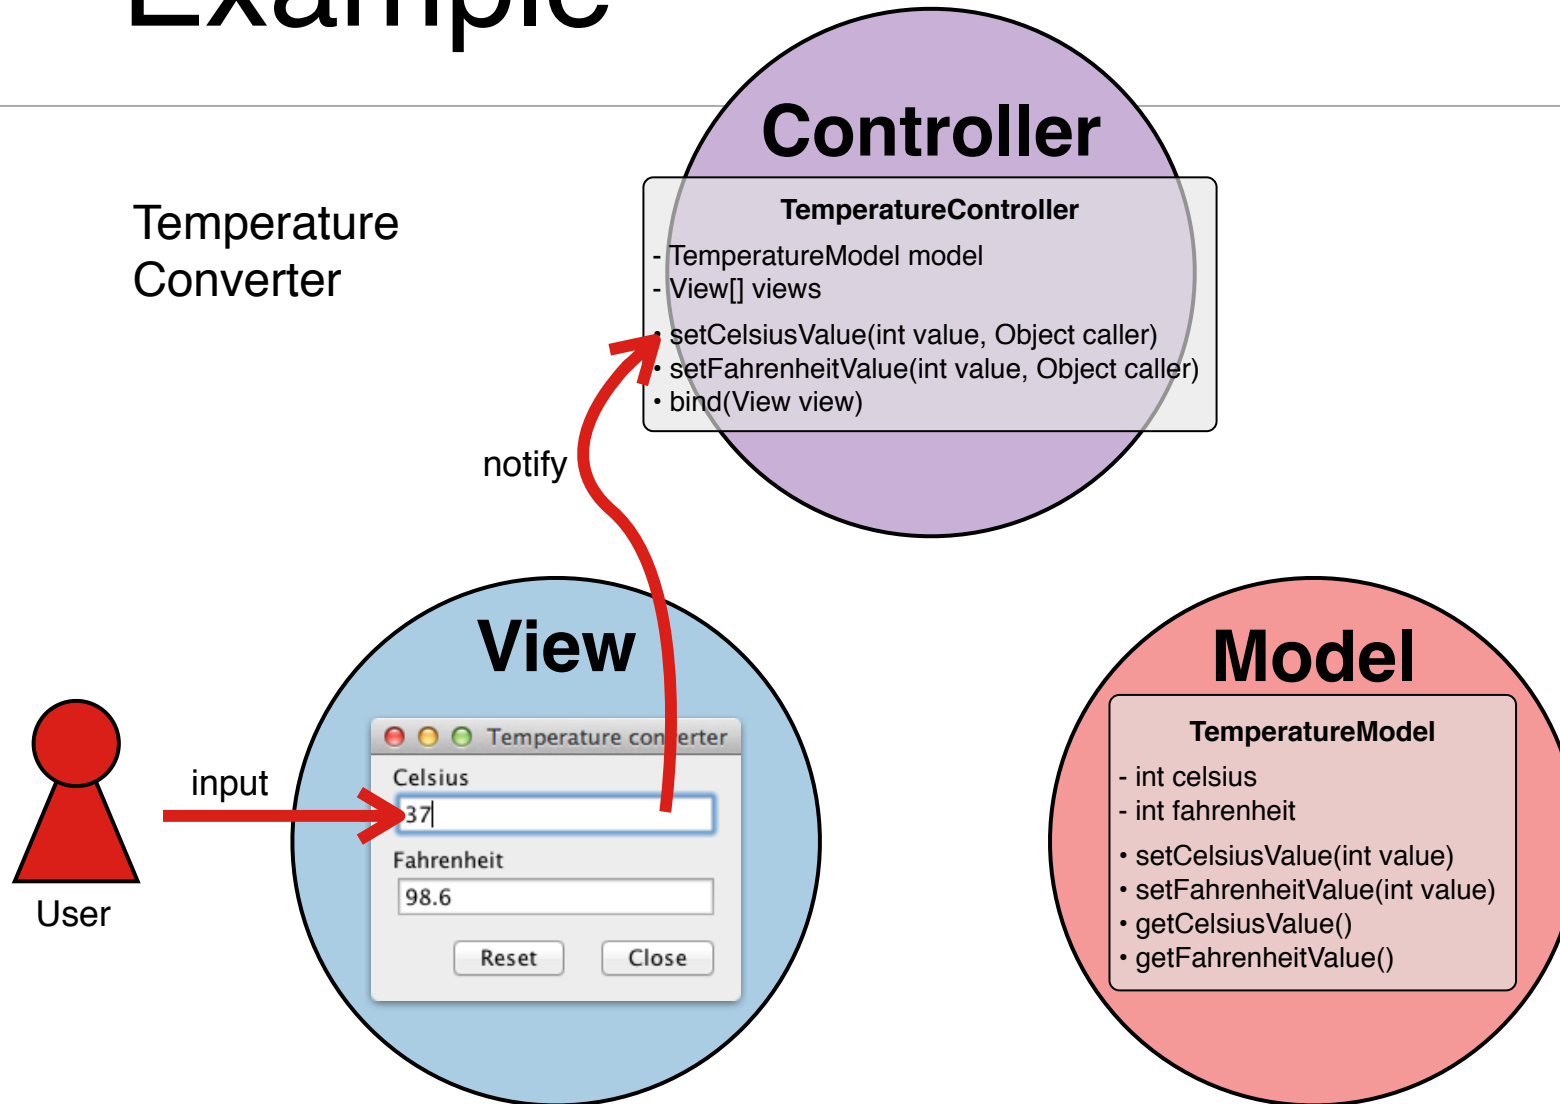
Example

Temperature Converter

Controller

TemperatureController

- TemperatureModel model
- View[] views

• setCelsiusValue(int value, Object caller)
• setFahrenheitValue(int value, Object caller)
• bind(View view)

notify

View

Temperature con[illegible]erter

Celsius

37

Fahrenheit

98.6

Reset Close

input

User

Model

TemperatureModel

- int celsius
- int fahrenheit

• setCelsiusValue(int value)
• setFahrenheitValue(int value)
• getCelsiusValue()
• getFahrenheitValue()